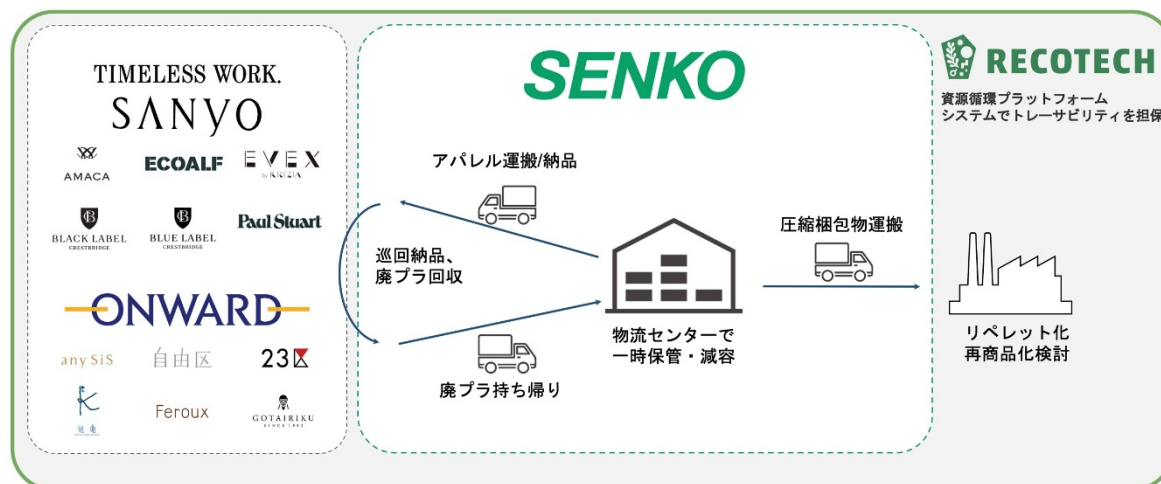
TIMELESS WORK.
SANYO

AMACA
ECOALF
EVEX by KRIZIA

BLACK LABEL CRESTBRIDGE
BLUE LABEL CRESTBRIDGE
Paul Stuart

ONWARD

any SiS
自由区
23区

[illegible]
Feroux
GOTAIRIKU SINCE 1992

SENKO

アパレル運搬/納品

巡回納品、廃プラ回収

廃プラ持ち帰り

物流センターで一時保管・減容

圧縮梱包物運搬

RECOTECH

資源循環プラットフォームシステムでトレーサビリティを担保

リペレット化
再商品化検討